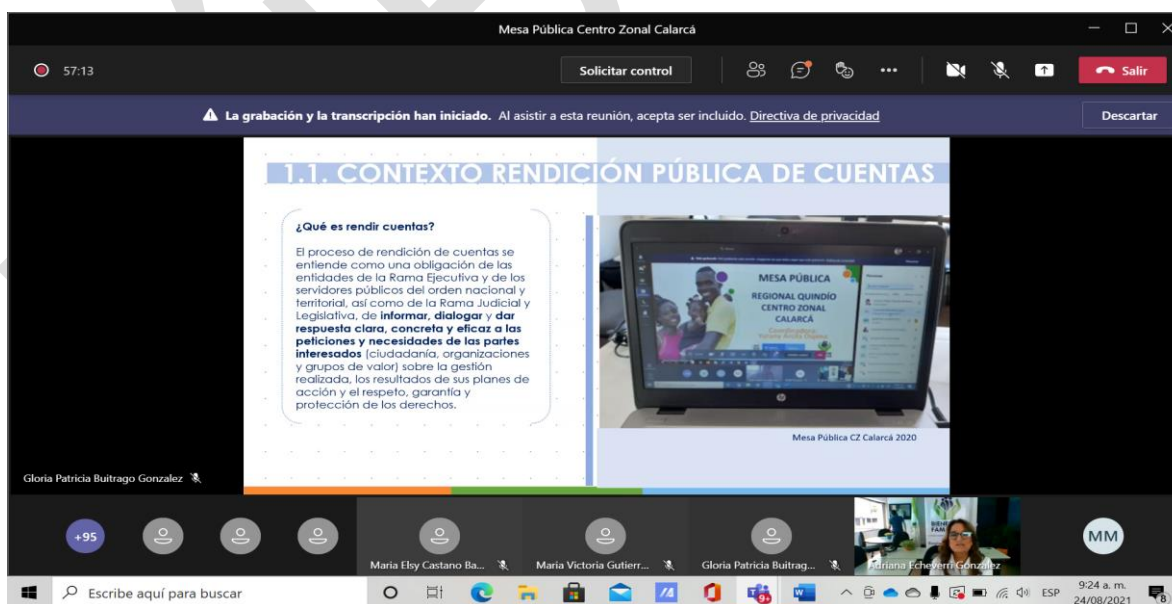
Mesa Pública Centro Zonal Calarcá

57:13

Solicitar control

Salir

La grabación y la transcripción han iniciado. Al asistir a esta reunión, acepta ser incluido. Directiva de privacidad

Descartar

1.1. CONTEXTO RENDICIÓN PÚBLICA DE CUENTAS

¿Qué es rendir cuentas?

El proceso de rendición de cuentas se entiende como una obligación de las entidades de la Rama Ejecutiva y de los servidores públicos del orden nacional y territorial, así como de la Rama Judicial y Legislativa, de informar, dialogar y dar respuesta clara, concreta y eficaz a las peticiones y necesidades de las partes interesados (ciudadanía, organizaciones y grupos de valor) sobre la gestión realizada, los resultados de sus planes de acción y el respeto, garantía y protección de los derechos.

MESA PÚBLICA
REGIONAL QUINDÍO
CENTRO ZONAL
CALARCÁ

Mesa Pública CZ Calarcá 2020

Gloria Patricia Buitrago Gonzalez

+95

Maria Elsy Castano Ba...

Maria Victoria Gutierr...

Gloria Patricia Buitrag...

Adriana Echeverri Gonzalez

MM

Escribe aquí para buscar

ESP

9:24 a. m.
24/08/2021